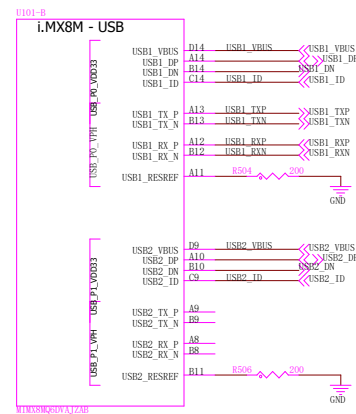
U101-B
i.MX8M - USB

USB_P0_VDD33
USB_P0_VPH

USB1_VBUS D14 USB1_VBUS USB1_VBUS
USB1_DP A14 USB1_DP
USB1_DN B14 USB1_DN
USB1_ID C14 USB1_ID USB1_ID

USB1_TX_P A13 USB1_TXP USB1_TXP
USB1_TX_N B13 USB1_TXN USB1_TXN

USB1_RX_P A12 USB1_RXP USB1_RXP
USB1_RX_N B12 USB1_RXN USB1_RXN

USB1_RESREF A11 R504 200
GND

USB_P1_VDD33
USB_P1_VPH

USB2_VBUS D9 USB2_VBUS USB2_VBUS
USB2_DP A10 USB2_DP
USB2_DN B10 USB2_DN
USB2_ID C9 USB2_ID USB2_ID

USB2_TX_P A9
USB2_TX_N B9

USB2_RX_P A8
USB2_RX_N B8

USB2_RESREF B11 R506 200
GND

MIMX8MQ6DVAJZAB